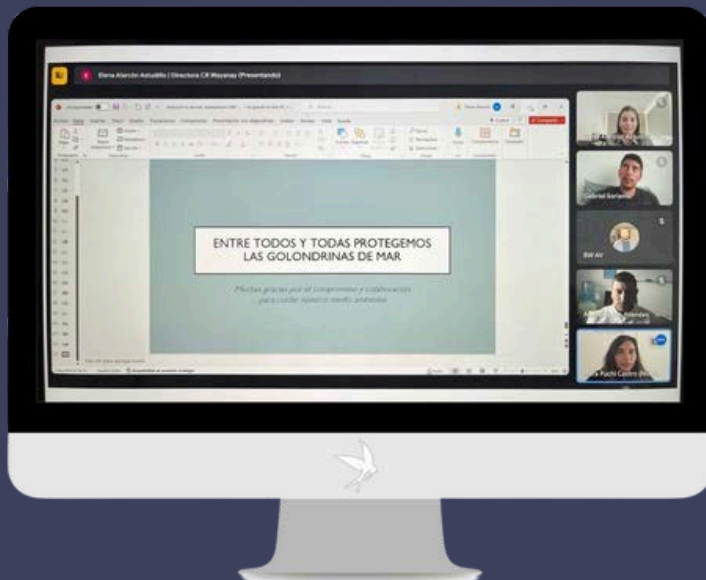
Elena Alarcón Astudillo | Directora CR Wayanay (Presentando)

ENTRE TODOS Y TODAS PROTEGEMOS LAS GOLONDRINAS DE MAR

Muchas gracias por el compromiso y colaboración para cuidar nuestro medio ambiente

Gabriel Sarriento

Bal AV

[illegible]

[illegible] Pachi Castro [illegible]